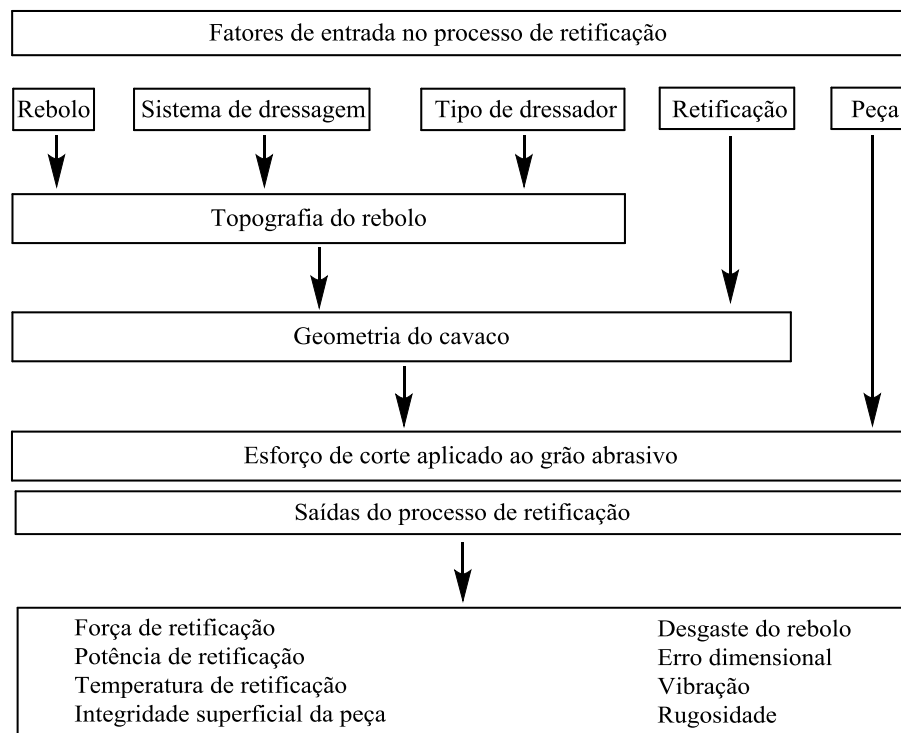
Fatores de entrada no processo de retificação

Rebolo

Sistema de dressagem

Tipo de dressador

Retificação

Peça

Topografia do rebolo

Geometria do cavaco

Esforço de corte aplicado ao grão abrasivo

Saídas do processo de retificação

Força de retificação
Potência de retificação
Temperatura de retificação
Integridade superficial da peça

Desgaste do rebolo
Erro dimensional
Vibração
Rugosidade